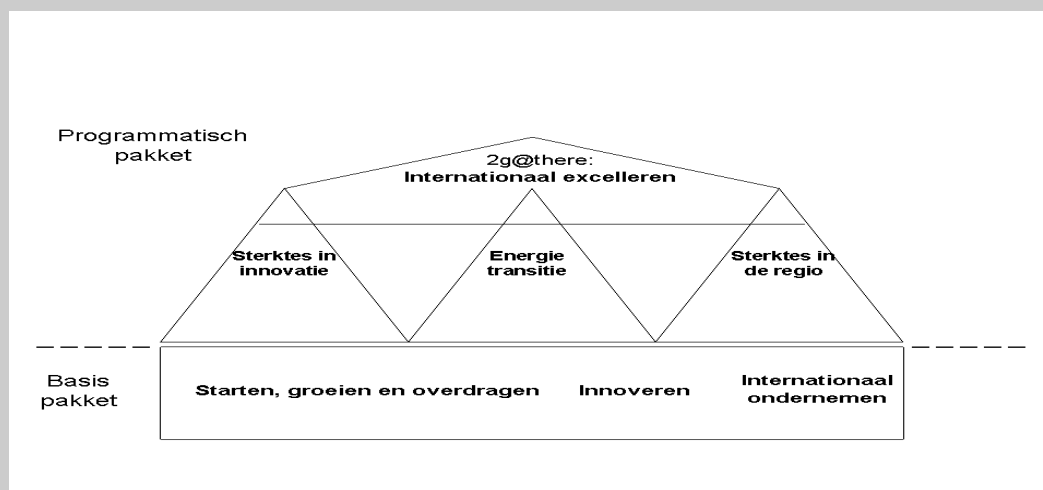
Programmatisch pakket

2g@there:
Internationaal excelleren

Sterktes in innovatie

Energie transitie

Sterktes in de regio

Basis pakket

Starten, groeien en overdragen

Innoveren

Internationaal ondernemen